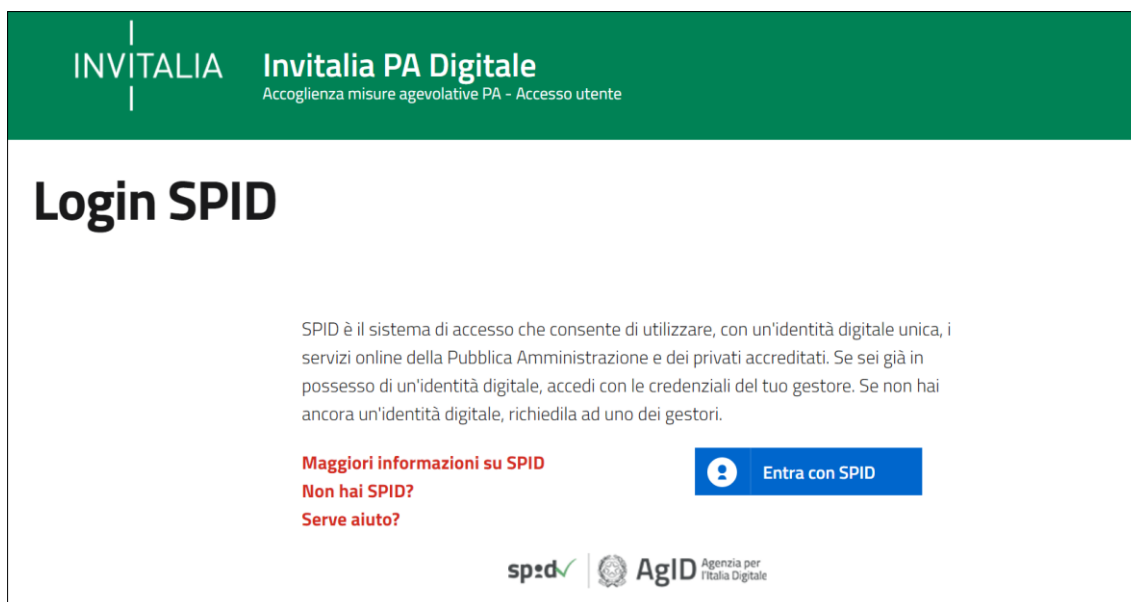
INVITALIA

Invitalia PA Digitale
Accoglienza misure agevolative PA - Accesso utente

Login SPID

SPID è il sistema di accesso che consente di utilizzare, con un'identità digitale unica, i servizi online della Pubblica Amministrazione e dei privati accreditati. Se sei già in possesso di un'identità digitale, accedi con le credenziali del tuo gestore. Se non hai ancora un'identità digitale, richiedila ad uno dei gestori.

Maggiori informazioni su SPID
Non hai SPID?
Serve aiuto?

Entra con SPID

spid AgID Agenzia per l'Italia Digitale